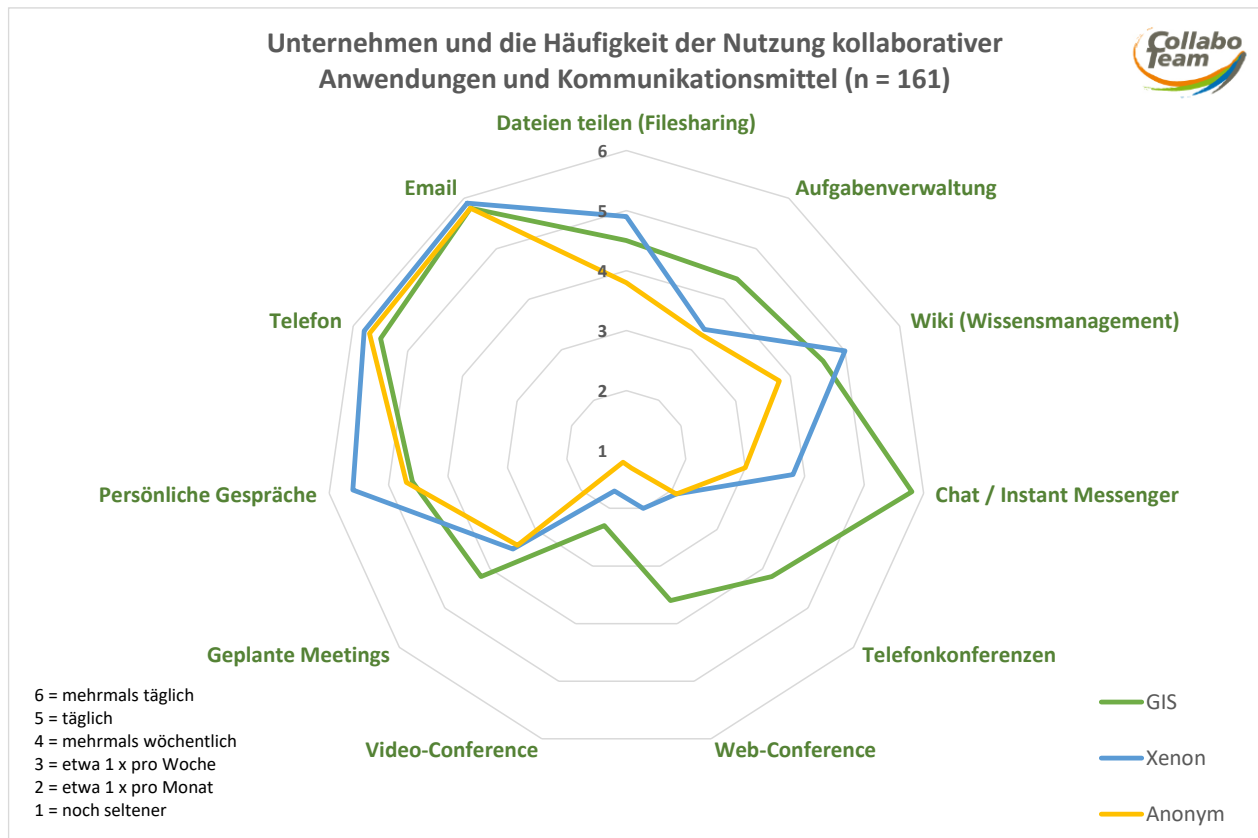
Unternehmen und die Häufigkeit der Nutzung kollaborativer Anwendungen und Kommunikationsmittel (n = 161)

Collabo Team

Dateien teilen (Filesharing)
6
5
4
3
2
1
Aufgabenverwaltung
Wiki (Wissensmanagement)
Chat / Instant Messenger
Telefonkonferenzen
Web-Conference
Video-Conference
Geplante Meetings
Persönliche Gespräche
Telefon
Email

6 = mehrmals täglich
5 = täglich
4 = mehrmals wöchentlich
3 = etwa 1 x pro Woche
2 = etwa 1 x pro Monat
1 = noch seltener

GIS
Xenon
Anonym